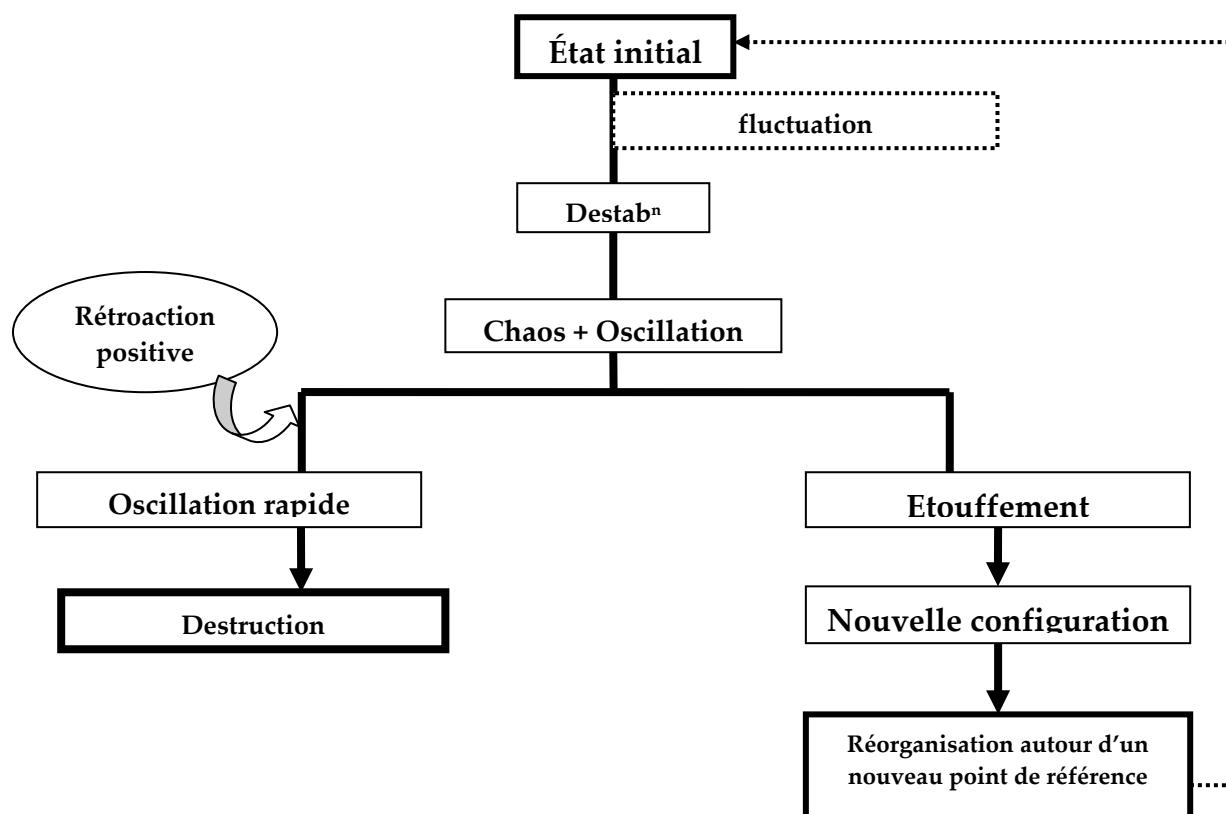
État initial

fluctuation

Destab$^{n}$

Rétroaction positive

Chaos + Oscillation

Oscillation rapide

Etouffement

Destruction

Nouvelle configuration

Réorganisation autour d'un nouveau point de référence